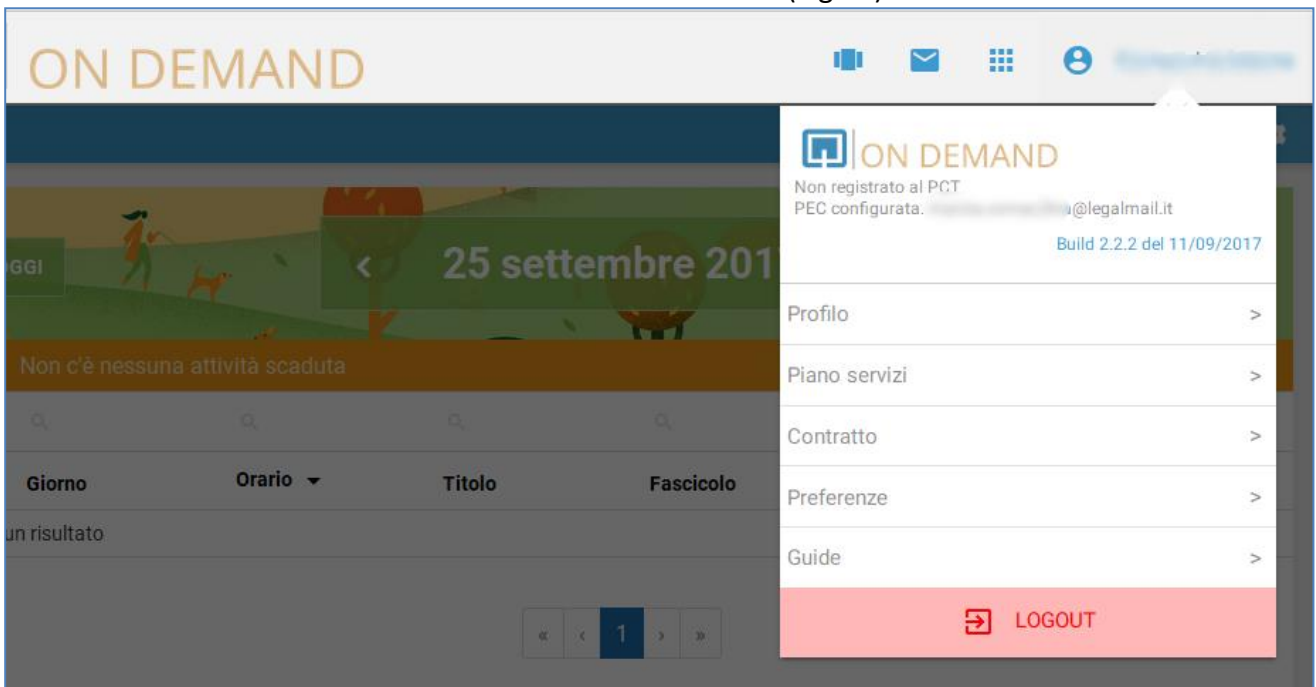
ON DEMAND

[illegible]

GGI

25 settembre 201

Non c'è nessuna attività scaduta

| Giorno | Orario ▾ | Titolo | Fascicolo |
|---|---|---|---|
| un risultato | | | |

« ‹ 1 › »

ON DEMAND
Non registrato al PCT
PEC configurata. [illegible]@legalmail.it
Build 2.2.2 del 11/09/2017

Profilo >
Piano servizi >
Contratto >
Preferenze >
Guide >
LOGOUT